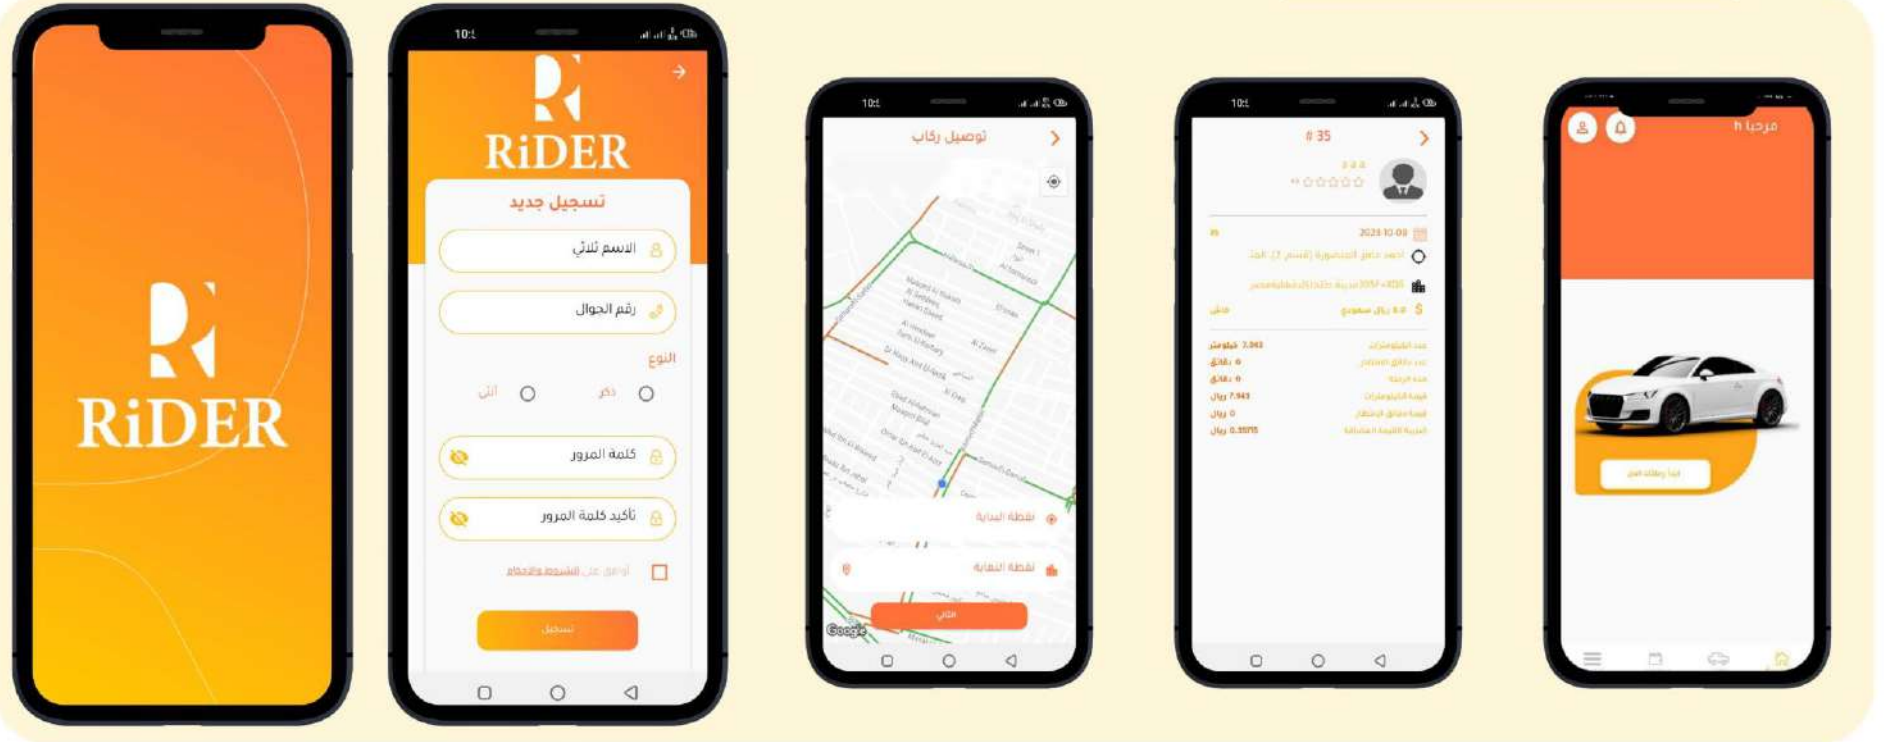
RiDER

10:

RiDER

تسجيل جديد

الاسم ثلاثي

رقم الجوال

النوع

ذكر

أنثى

كلمة المرور

تأكيد كلمة المرور

أوافق على الشروط والاحكام

تسجيل

10:

توصيل ركاب

نقطة البداية

نقطة النهاية

التالي

Google

10:

# 35

2023 10 09

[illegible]

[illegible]

ريال سعودي

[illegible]

3.343 كيلومتر

0 دقائق

0 دقائق

7.943 ريال

0 ريال

0.35715 ريال

مرحبا h

ابدأ رحلتك الآن